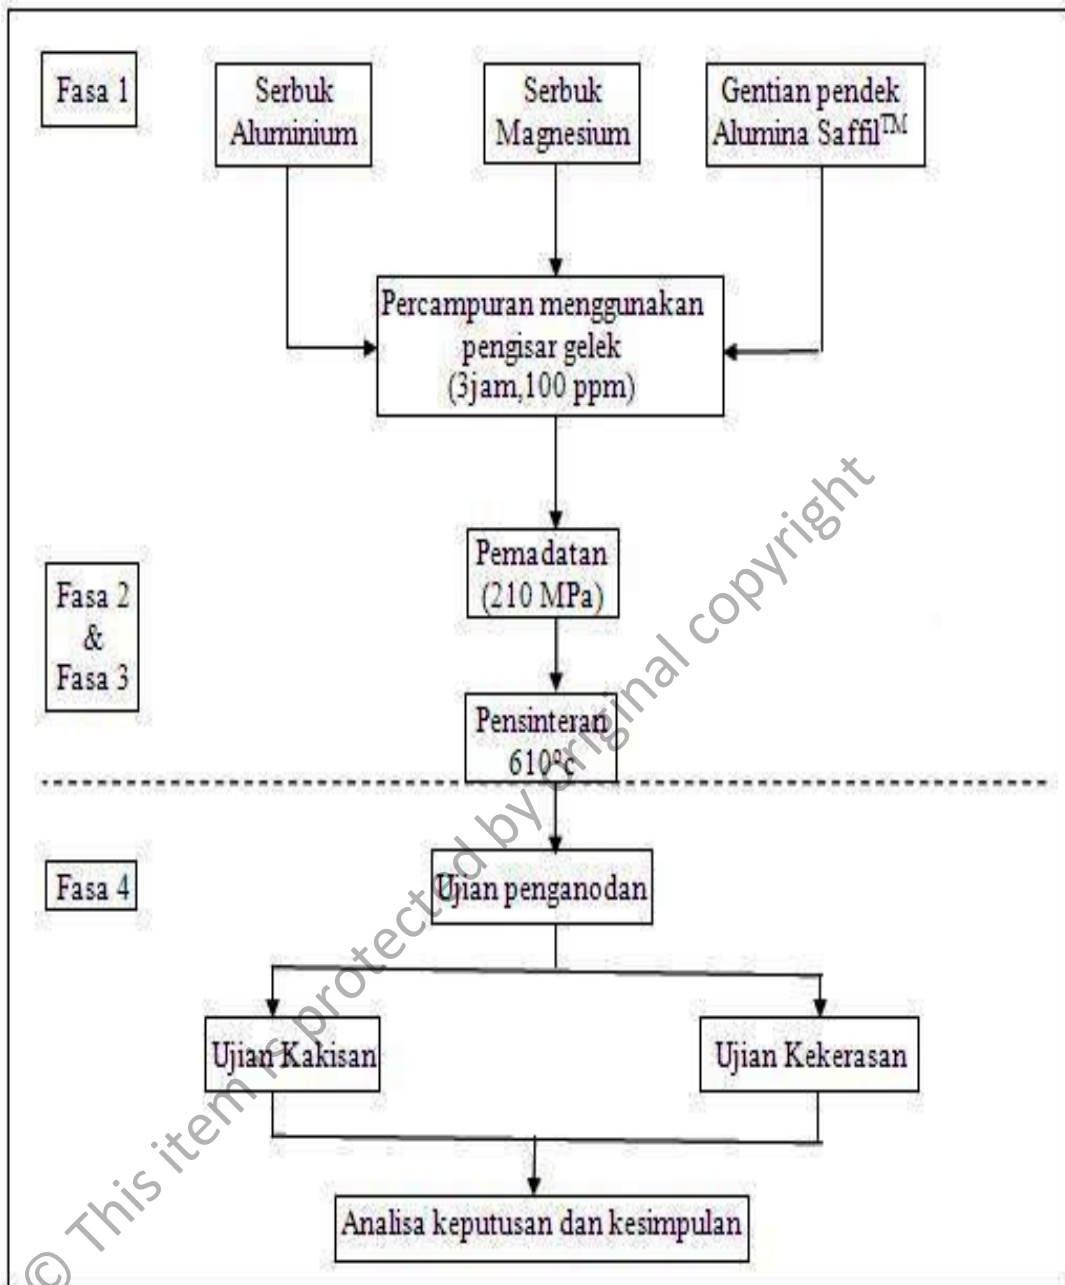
Fasa 1

Serbuk Aluminium

Serbuk Magnesium

Gentian pendek Alumina Saffil$^{TM}$

Percampuran menggunakan pengisar gelek (3jam,100 ppm)

Pemadatan (210 MPa)

Fasa 2 & Fasa 3

Pensinteran 610$^{o}$c

Fasa 4

Ujian penganodan

Ujian Kakisan

Ujian Kekerasan

Analisa keputusan dan kesimpulan

© This item is protected by original copyright